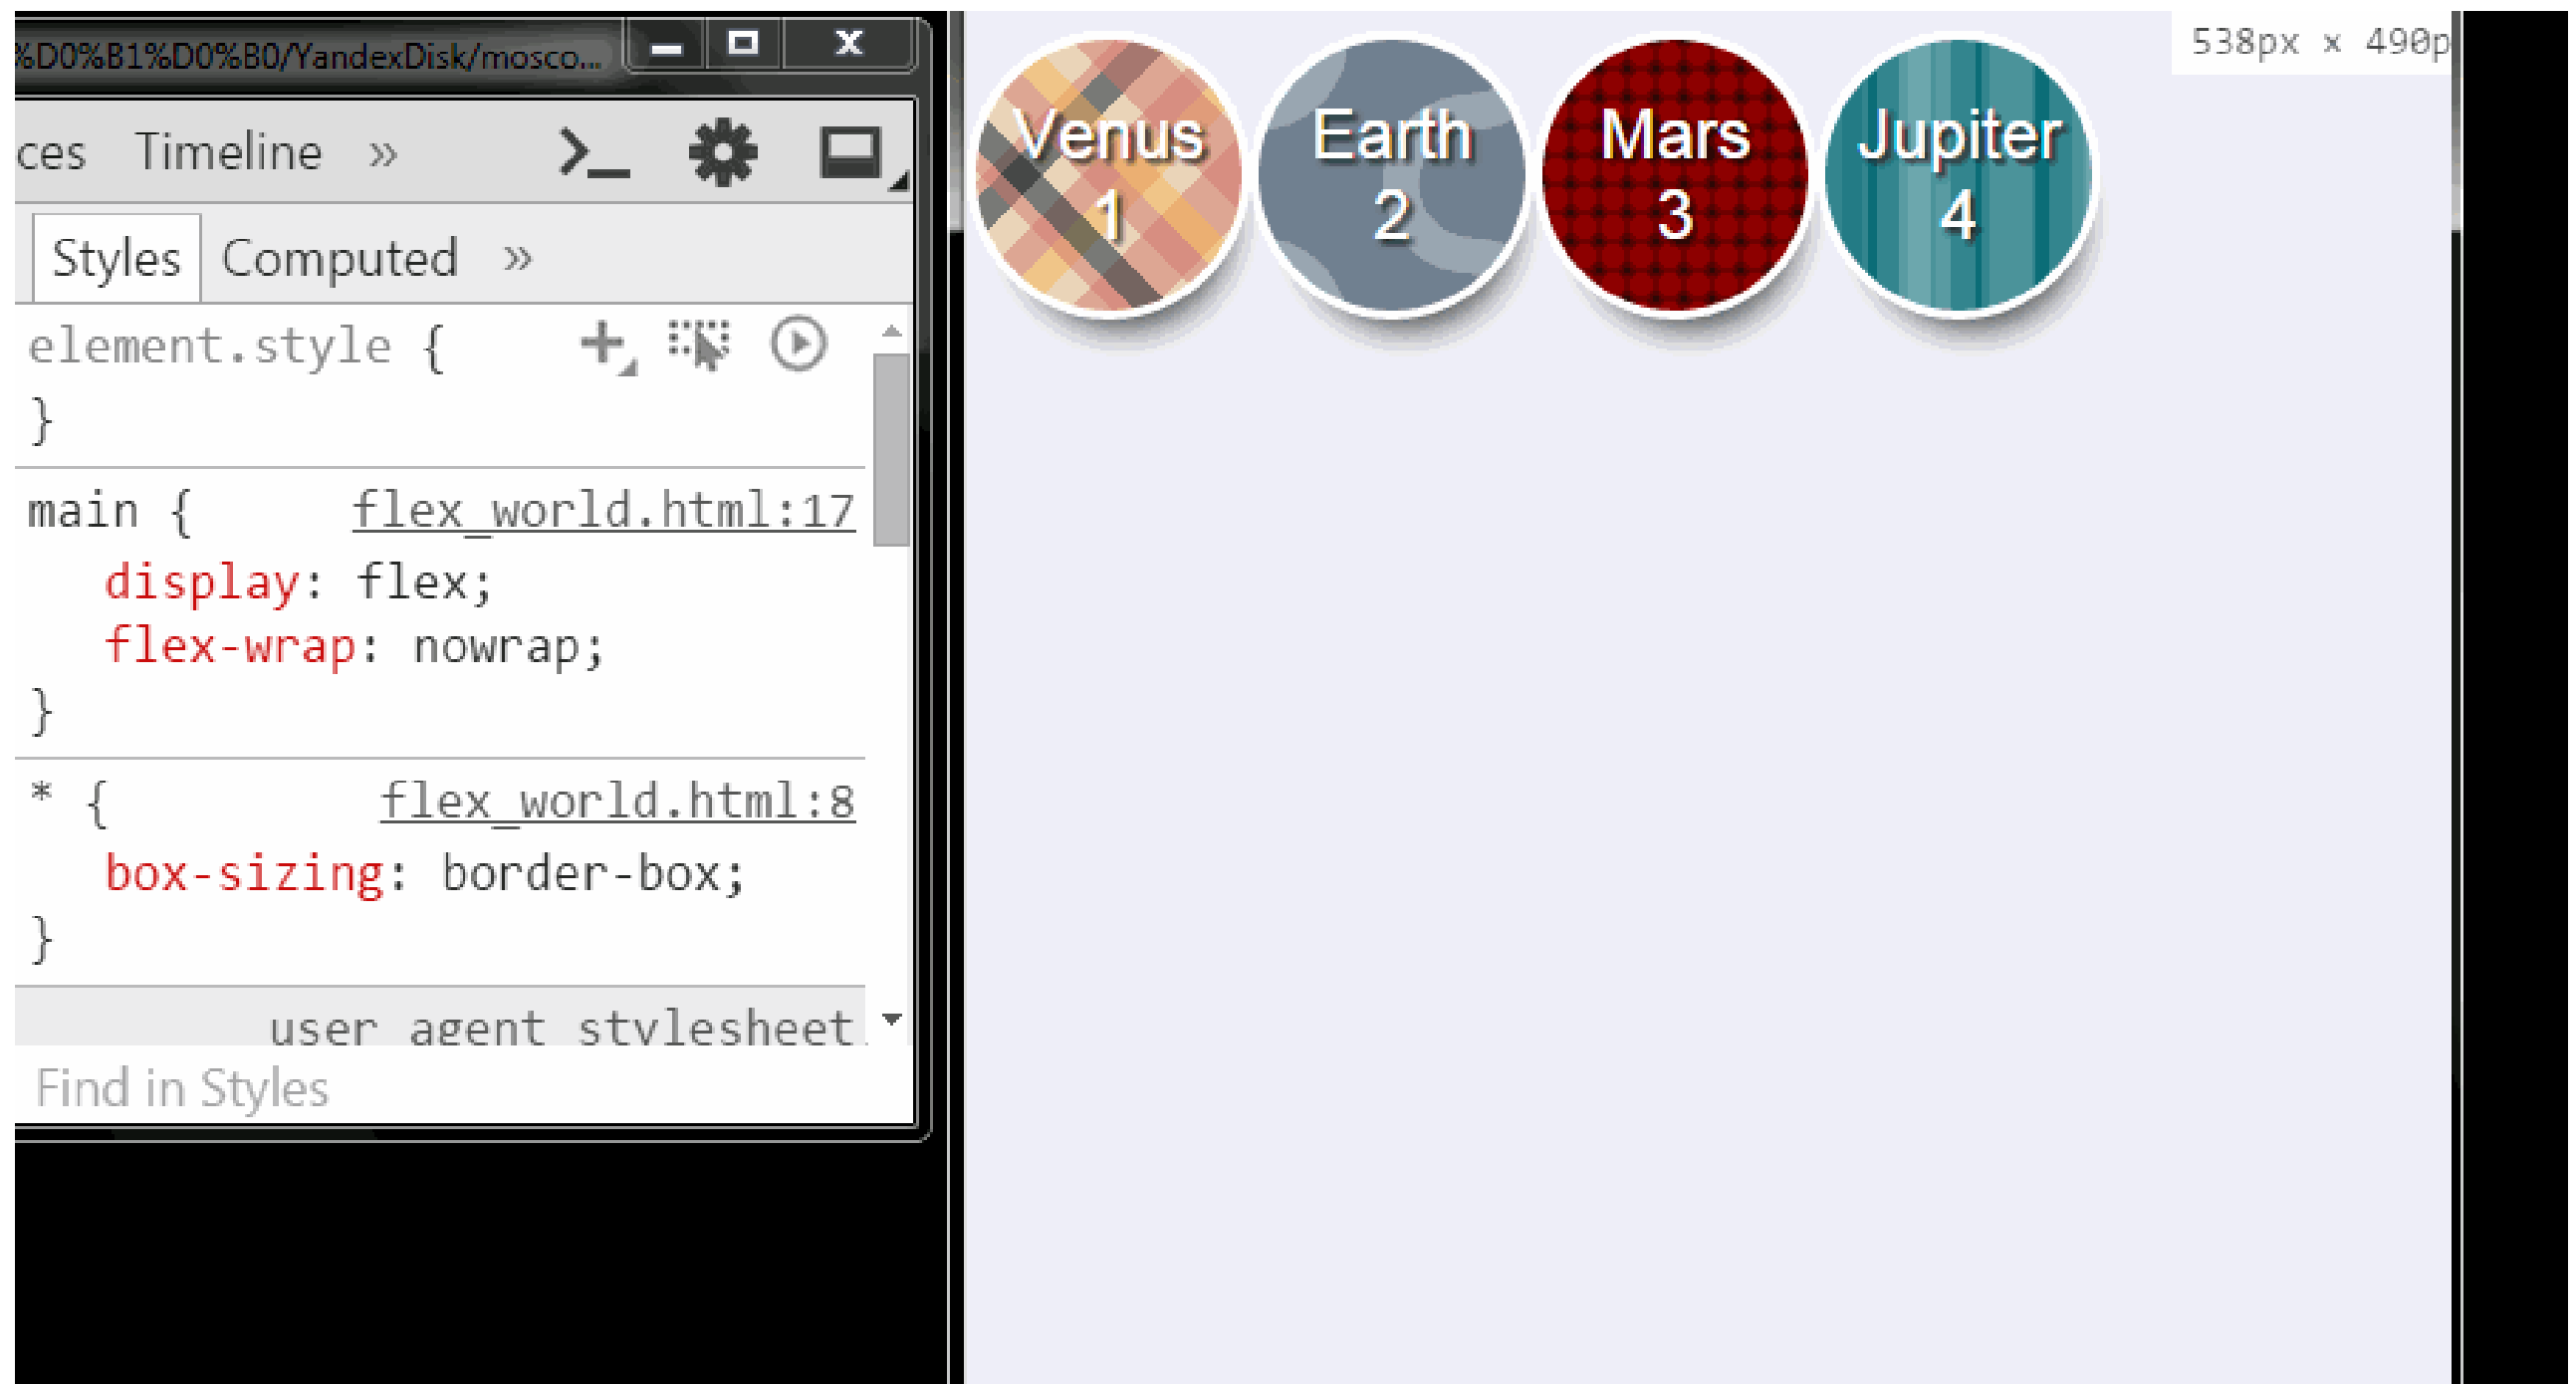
%D0%B1%D0%B0/YandexDisk/mosco...

ces Timeline »

Styles Computed »

element.style {
}

main { flex_world.html:17
display: flex;
flex-wrap: nowrap;
}

* { flex_world.html:8
box-sizing: border-box;
}

user agent stylesheet

Find in Styles

538px × 490p

Venus
1

Earth
2

Mars
3

Jupiter
4